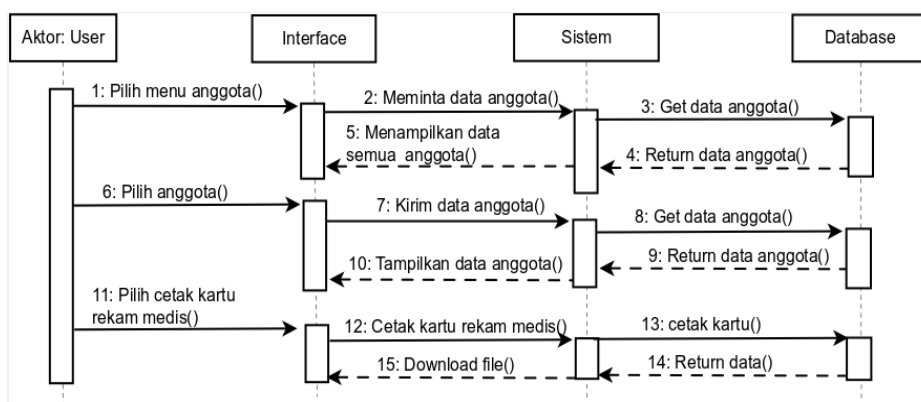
Aktor: User

Interface

Sistem

Database

1: Pilih menu anggota()

2: Meminta data anggota()

3: Get data anggota()

5: Menampilkan data semua anggota()

4: Return data anggota()

6: Pilih anggota()

7: Kirim data anggota()

8: Get data anggota()

9: Return data anggota()

10: Tampilkan data anggota()

11: Pilih cetak kartu rekam medis()

12: Cetak kartu rekam medis()

13: cetak kartu()

14: Return data()

15: Download file()